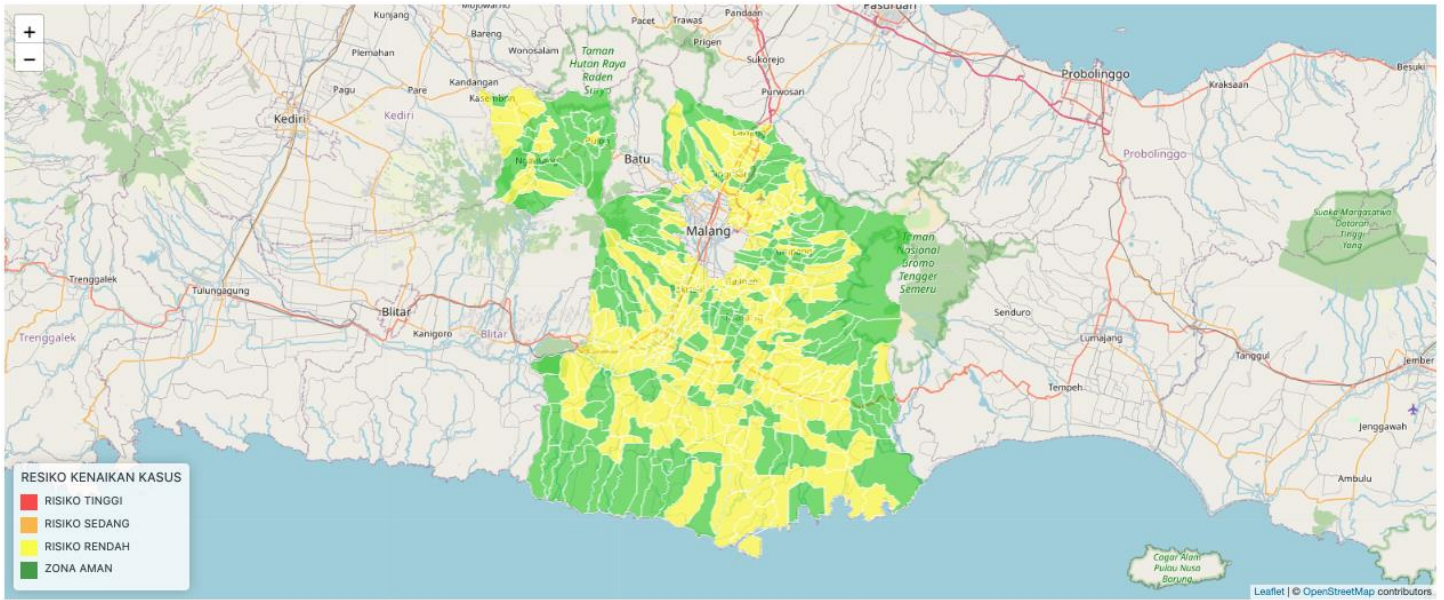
+
−

Kunjang
Mojowarno
Pacet
Trawas
Pandaan
Pasuruan
Bareng
Wonosalam
Taman Hutan Raya Raden Suryo
Prigen
Plemahan
Sukorejo
Probolinggo
Besuki
Kraksaan
Kandangan
Pagu
Pare
Kasembon
Purwosari
Kediri
Kediri
Ngantang
Batu
Probolinggo
Malang
Taman Nasional Bromo Tengger Semeru
Suaka Margasatwa Dataran Tinggi Yang
Trenggalek
Tulungagung
Senduro
Blitar
Kanigoro
Blitar
Trenggalek
Lumajang
Tanggul
Jember
Tempeh
Jenggawah
Ambulu
Cagar Alam Pulau Nusa Barung

RESIKO KENAIKAN KASUS
RISIKO TINGGI
RISIKO SEDANG
RISIKO RENDAH
ZONA AMAN

Leaflet | © OpenStreetMap contributors